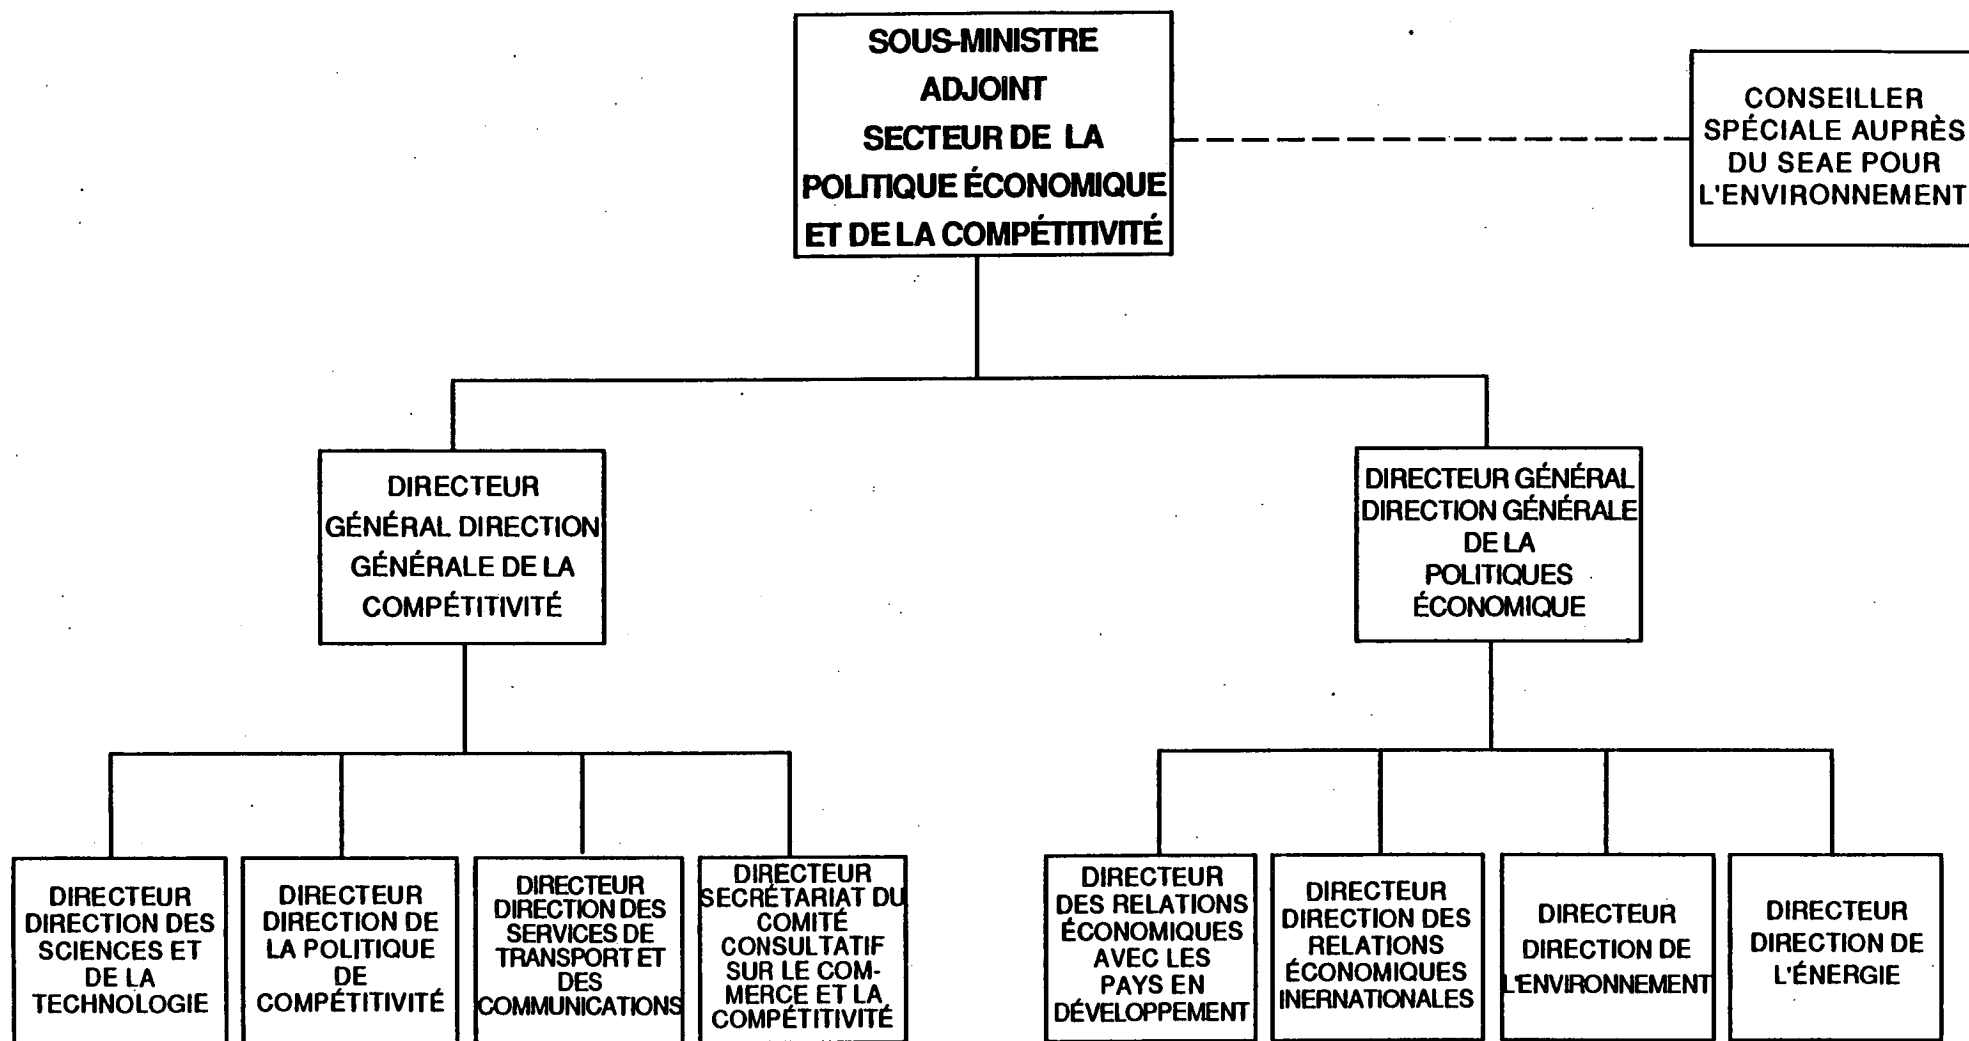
SOUS-MINISTRE ADJOINT SECTEUR DE LA POLITIQUE ÉCONOMIQUE ET DE LA COMPÉTITIVITÉ

CONSEILLER SPÉCIALE AUPRÈS DU SEAE POUR L'ENVIRONNEMENT

DIRECTEUR GÉNÉRAL DIRECTION GÉNÉRALE DE LA COMPÉTITIVITÉ

DIRECTEUR GÉNÉRAL DIRECTION GÉNÉRALE DE LA POLITIQUES ÉCONOMIQUE

DIRECTEUR DIRECTION DES SCIENCES ET DE LA TECHNOLOGIE

DIRECTEUR DIRECTION DE LA POLITIQUE DE COMPÉTITIVITÉ

DIRECTEUR DIRECTION DES SERVICES DE TRANSPORT ET DES COMMUNICATIONS

DIRECTEUR SECRÉTARIAT DU COMITÉ CONSULTATIF SUR LE COMMERCE ET LA COMPÉTITIVITÉ

DIRECTEUR DES RELATIONS ÉCONOMIQUES AVEC LES PAYS EN DÉVELOPPEMENT

DIRECTEUR DIRECTION DES RELATIONS ÉCONOMIQUES INERNATIONALES

DIRECTEUR DIRECTION DE L'ENVIRONNEMENT

DIRECTEUR DIRECTION DE L'ÉNERGIE